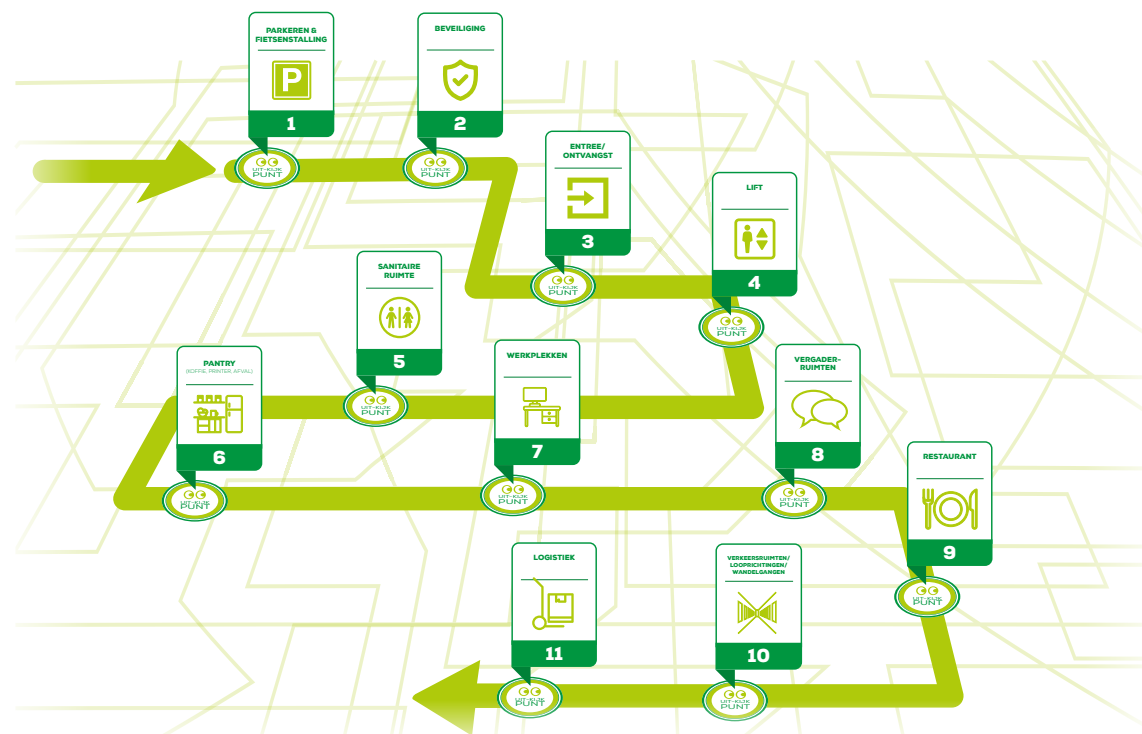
PARKEREN & FIETSENSTALLING
P
1
UIT-KIJK PUNT

BEVEILIGING
2
UIT-KIJK PUNT

ENTREE/ ONTVANGST
3
UIT-KIJK PUNT

LIFT
4
UIT-KIJK PUNT

SANITAIRE RUIMTE
5
UIT-KIJK PUNT

PANTRY
(KOFFIE, PRINTER, AFVAL)
6
UIT-KIJK PUNT

WERKPLEKKEN
7
UIT-KIJK PUNT

VERGADER-RUIMTEN
8
UIT-KIJK PUNT

RESTAURANT
9
UIT-KIJK PUNT

VERKEERSRUIMTEN/ LOOPRICHTINGEN/ WANDELGANGEN
10
UIT-KIJK PUNT

LOGISTIEK
11
UIT-KIJK PUNT